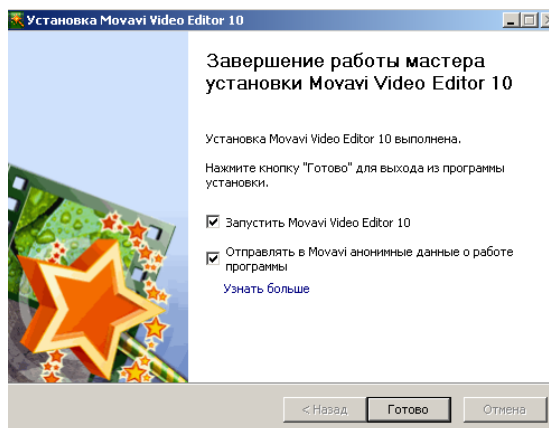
Установка Movavi Video Editor 10

Завершение работы мастера установки Movavi Video Editor 10

Установка Movavi Video Editor 10 выполнена.

Нажмите кнопку "Готово" для выхода из программы установки.

☑ Запустить Movavi Video Editor 10

☑ Отправлять в Movavi анонимные данные о работе программы

Узнать больше

< Назад | Готово | Отмена